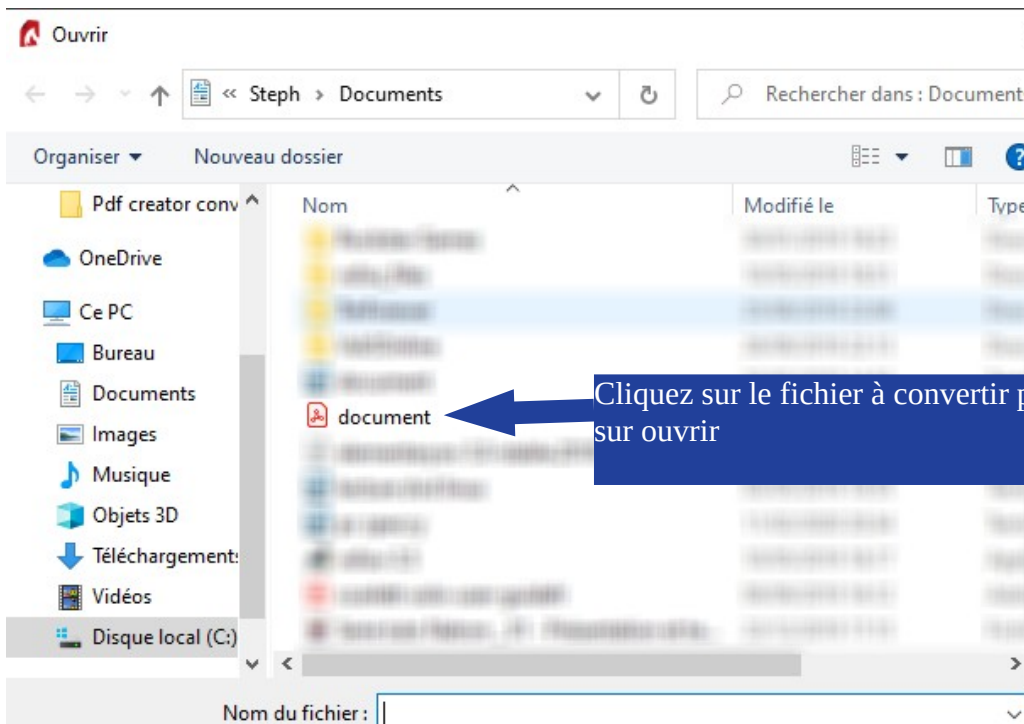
Ouvrir

« Steph › Documents

Rechercher dans : Document

Organiser ▾ Nouveau dossier

Pdf creator conv

OneDrive

Ce PC

Bureau

Documents

Images

Musique

Objets 3D

Téléchargement:

Vidéos

Disque local (C:)

Nom

Modifié le

Type

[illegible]

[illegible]

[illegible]

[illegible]

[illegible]

document

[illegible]

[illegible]

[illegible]

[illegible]

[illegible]

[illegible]

Cliquez sur le fichier à convertir p sur ouvrir

Nom du fichier :